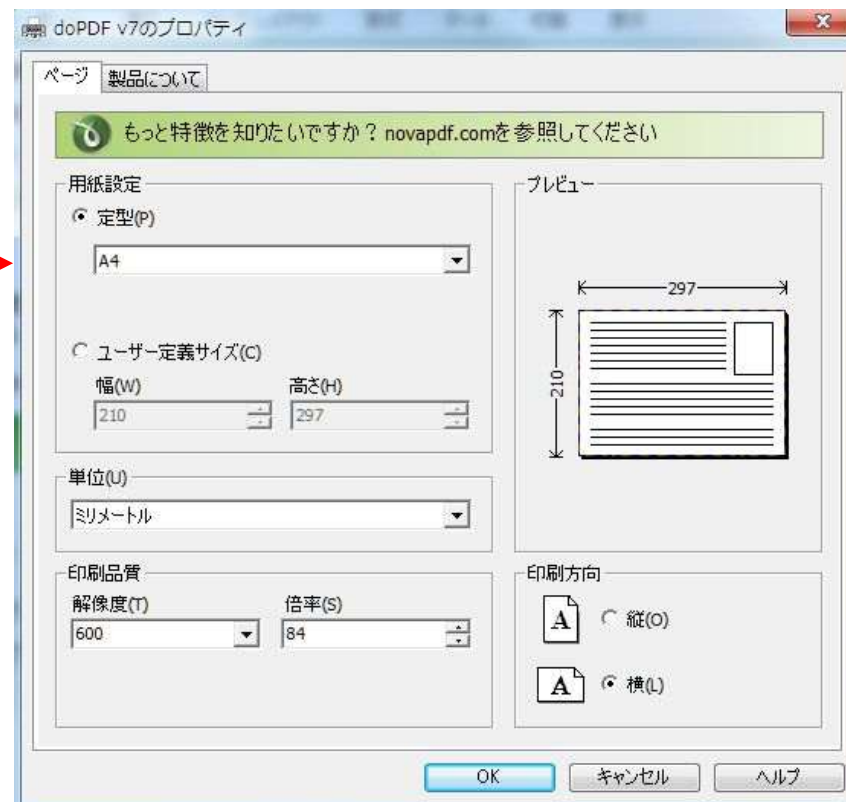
doPDF v7のプロパティ

ページ
製品について

もっと特徴を知りたいですか？ novapdf.comを参照してください

用紙設定
定型(P)
A4

ユーザー定義サイズ(C)
幅(W)
210
高さ(H)
297

プレビュー
297
210

単位(U)
ミリメートル

印刷品質
解像度(T)
600
倍率(S)
84

印刷方向
A
縦(O)
A
横(L)

OK
キャンセル
ヘルプ